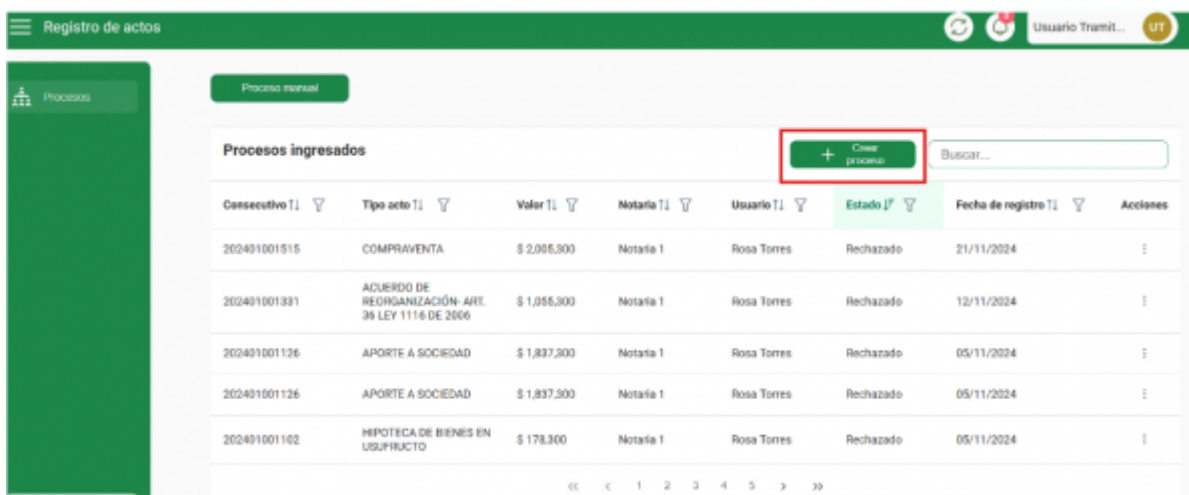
Registro de actos

Usuario Tramit... UT

Procesos

Proceso manual

Procesos ingresados

+ Crear proceso

Buscar...

| Consecutivo | Tipo acto | Valor | Notaria | Usuario | Estado | Fecha de registro | Acciones |
|---|---|---|---|---|---|---|---|
| 202401001515 | COMPRAVENTA | $ 2,005,300 | Notaria 1 | Rosa Torres | Rechazado | 21/11/2024 | ⋮ |
| 202401001331 | ACUERDO DE REORGANIZACIÓN- ART. 36 LEY 1116 DE 2006 | $ 1,055,300 | Notaria 1 | Rosa Torres | Rechazado | 12/11/2024 | ⋮ |
| 202401001126 | APORTE A SOCIEDAD | $ 1,837,300 | Notaria 1 | Rosa Torres | Rechazado | 05/11/2024 | ⋮ |
| 202401001126 | APORTE A SOCIEDAD | $ 1,837,300 | Notaria 1 | Rosa Torres | Rechazado | 05/11/2024 | ⋮ |
| 202401001102 | HIPOTECA DE BIENES EN USUFRUCTO | $ 178,300 | Notaria 1 | Rosa Torres | Rechazado | 05/11/2024 | ⋮ |

« ‹ 1 2 3 4 5 › »